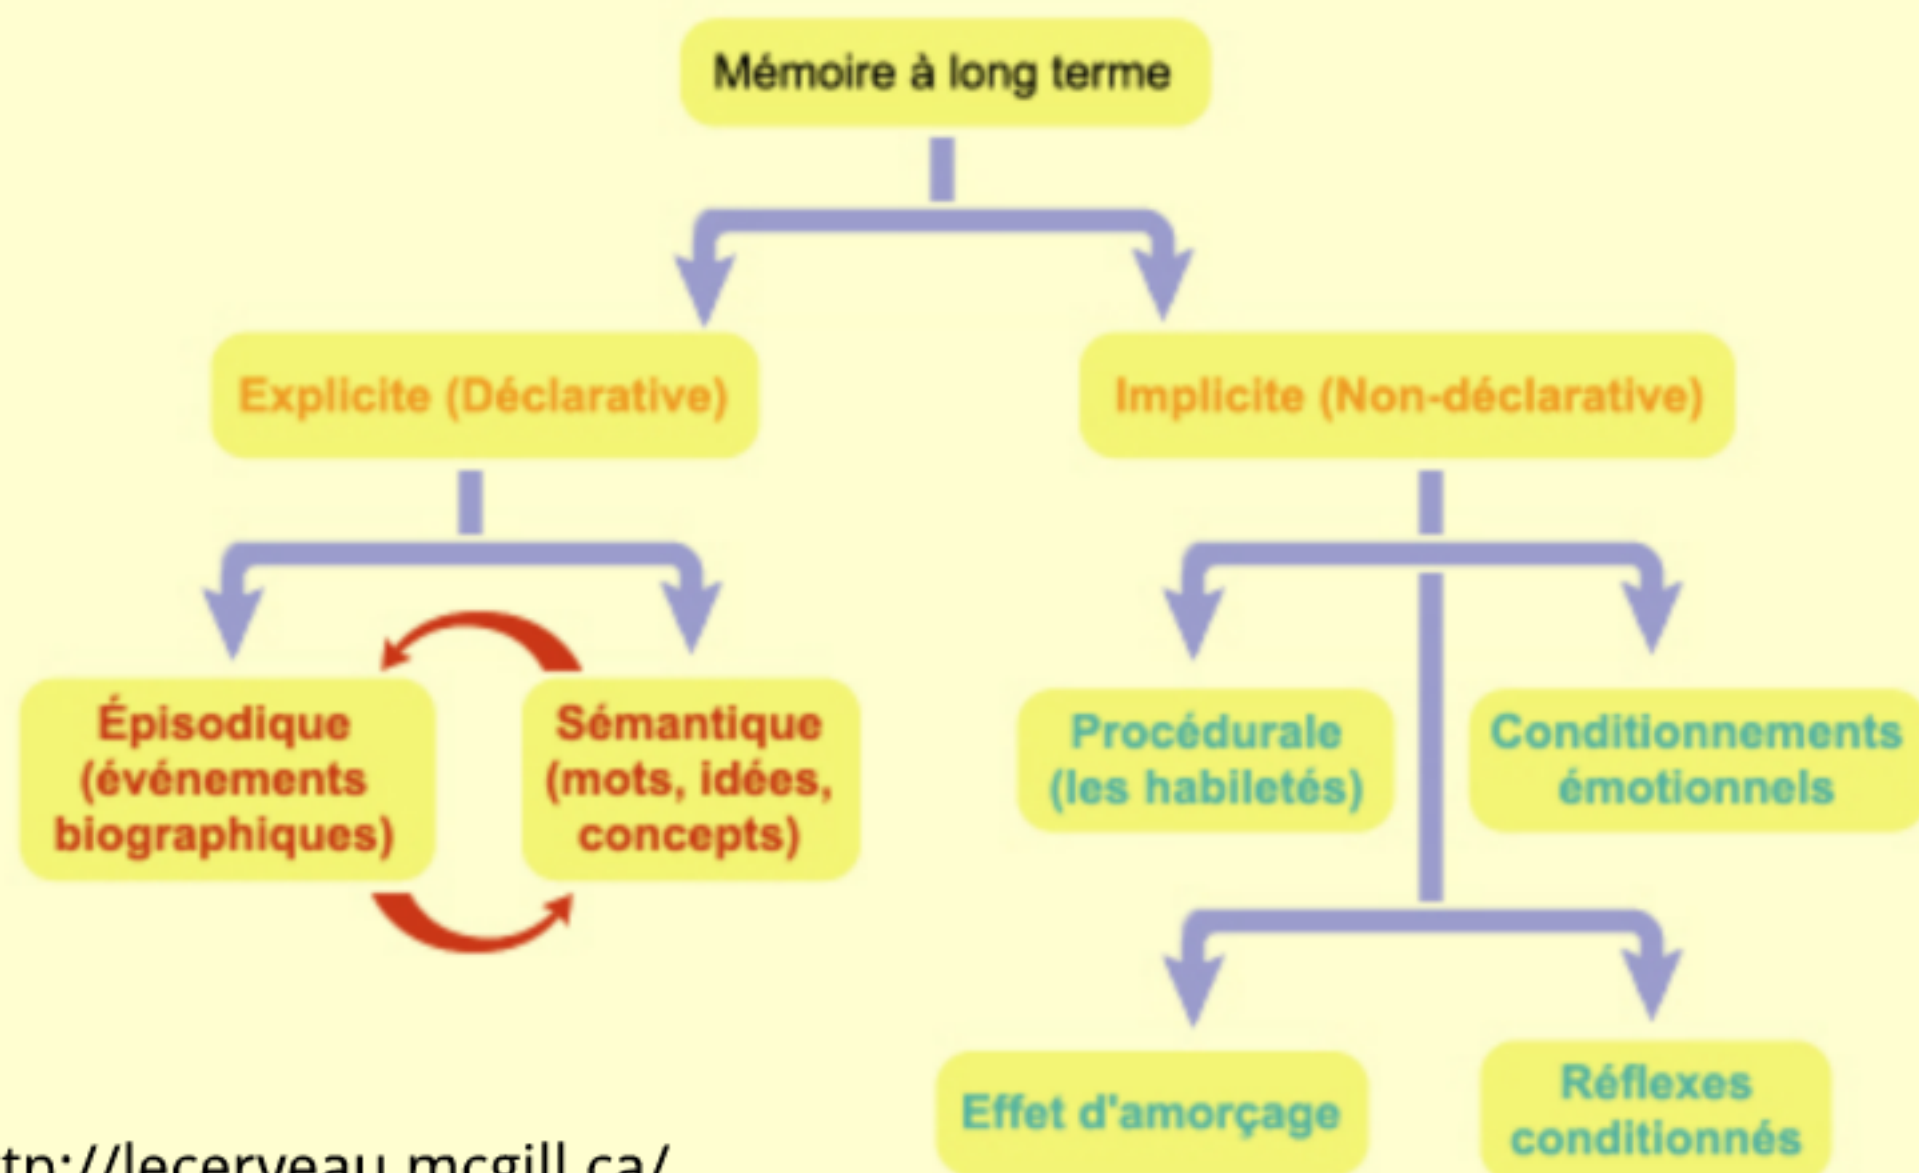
Mémoire à long terme

Explicite (Déclarative)

Implicite (Non-déclarative)

Épisodique (événements biographiques)

Sémantique (mots, idées, concepts)

Procédurale (les habiletés)

Conditionnements émotionnels

Effet d'amorçage

Réflexes conditionnés

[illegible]tp://lecerveau.mcgill.ca/